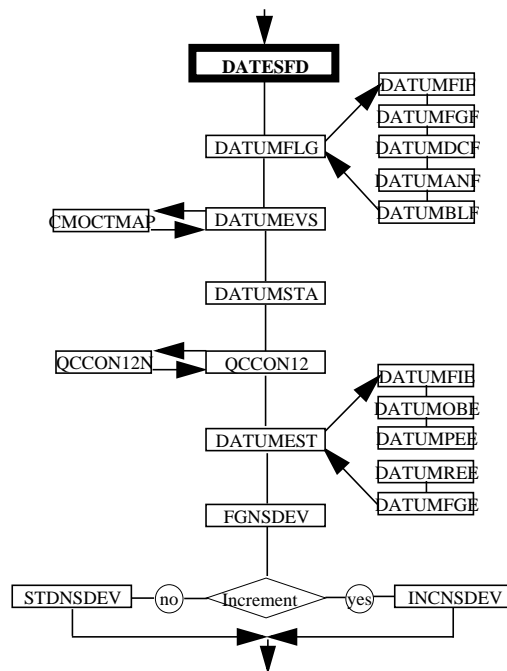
DATESFD

DATUMFIF
DATUMFGF
DATUMDCF
DATUMANF
DATUMBLF

DATUMFLG

CMOCTMAP
DATUMEVS

DATUMSTA

QCCON12N
QCCON12

DATUMFIE
DATUMOBE
DATUMPEE
DATUMREE
DATUMFGE

DATUMEST

FGNSDEV

STDNSDEV
no
Increment
yes
INCNSDEV